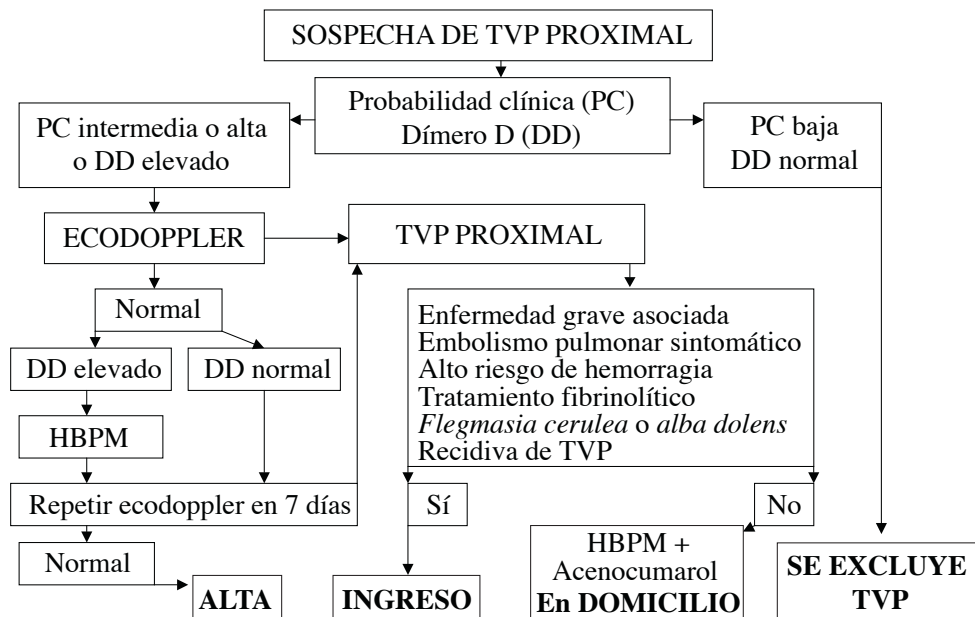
SOSPECHA DE TVP PROXIMAL

Probabilidad clínica (PC)
Dímero D (DD)

PC intermedia o alta
o DD elevado

PC baja
DD normal

ECODOPPLER

TVP PROXIMAL

Normal

DD elevado

DD normal

HBPM

Repetir ecodoppler en 7 días

Normal

ALTA

Enfermedad grave asociada
Embolismo pulmonar sintomático
Alto riesgo de hemorragia
Tratamiento fibrinolítico
*Flegmasia cerulea* o *alba dolens*
Recidiva de TVP

Sí

No

INGRESO

HBPM +
Acenocumarol
En DOMICILIO

SE EXCLUYE
TVP